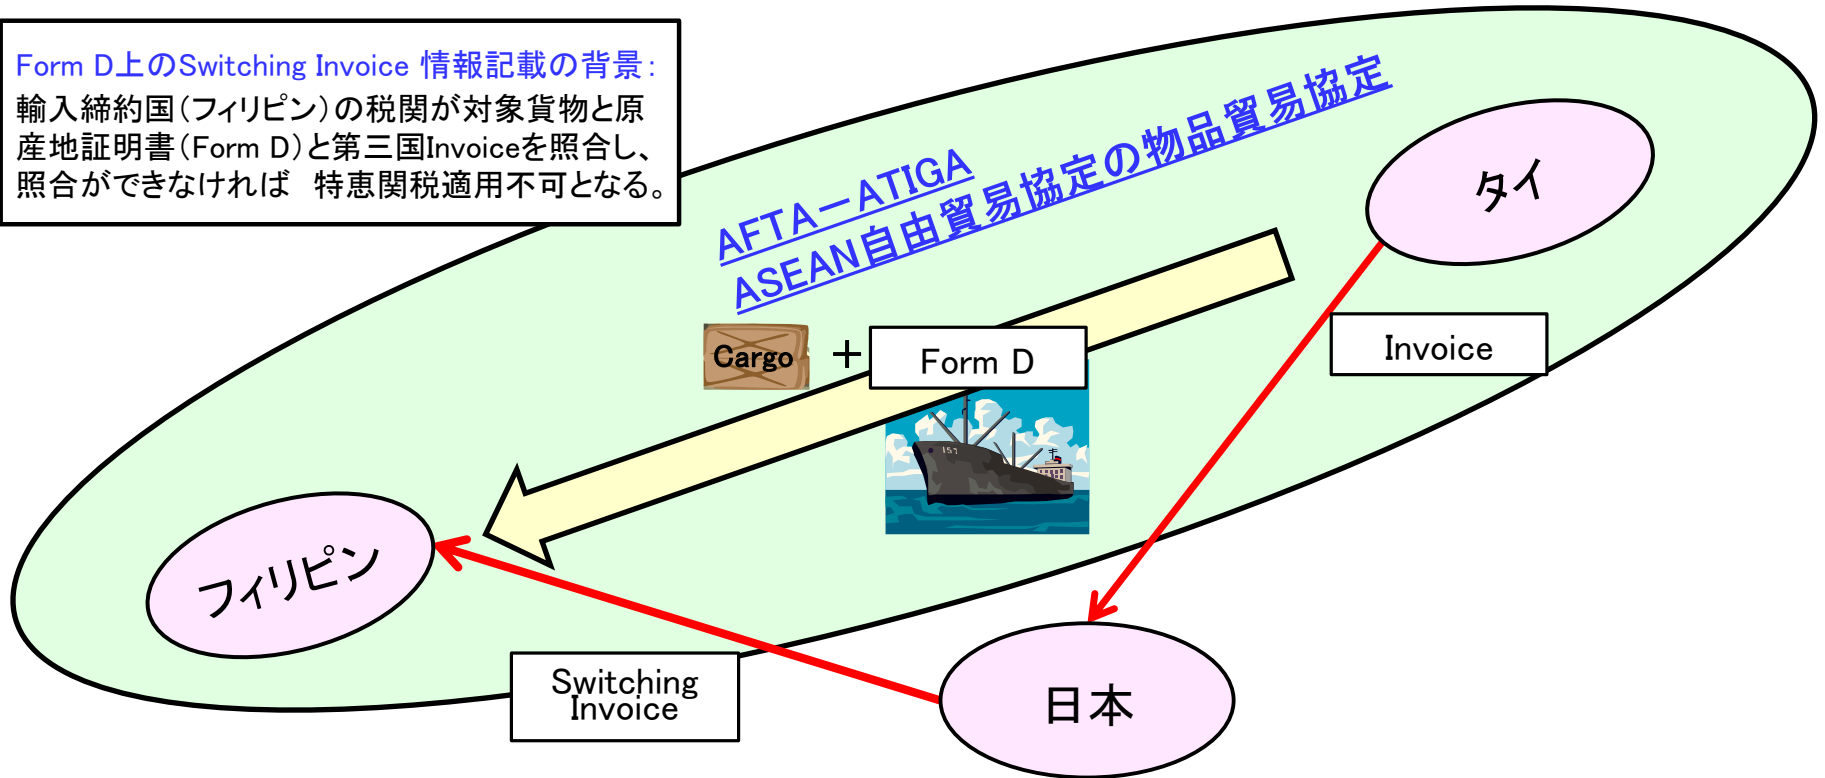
Form D上のSwitching Invoice 情報記載の背景：
輸入締約国（フィリピン）の税関が対象貨物と原産地証明書（Form D）と第三国Invoiceを照合し、照合ができなければ　特恵関税適用不可となる。

AFTAーATIGA
ASEAN自由貿易協定の物品貿易協定

タイ

Cargo ＋ Form D

Invoice

フィリピン

日本

Switching Invoice